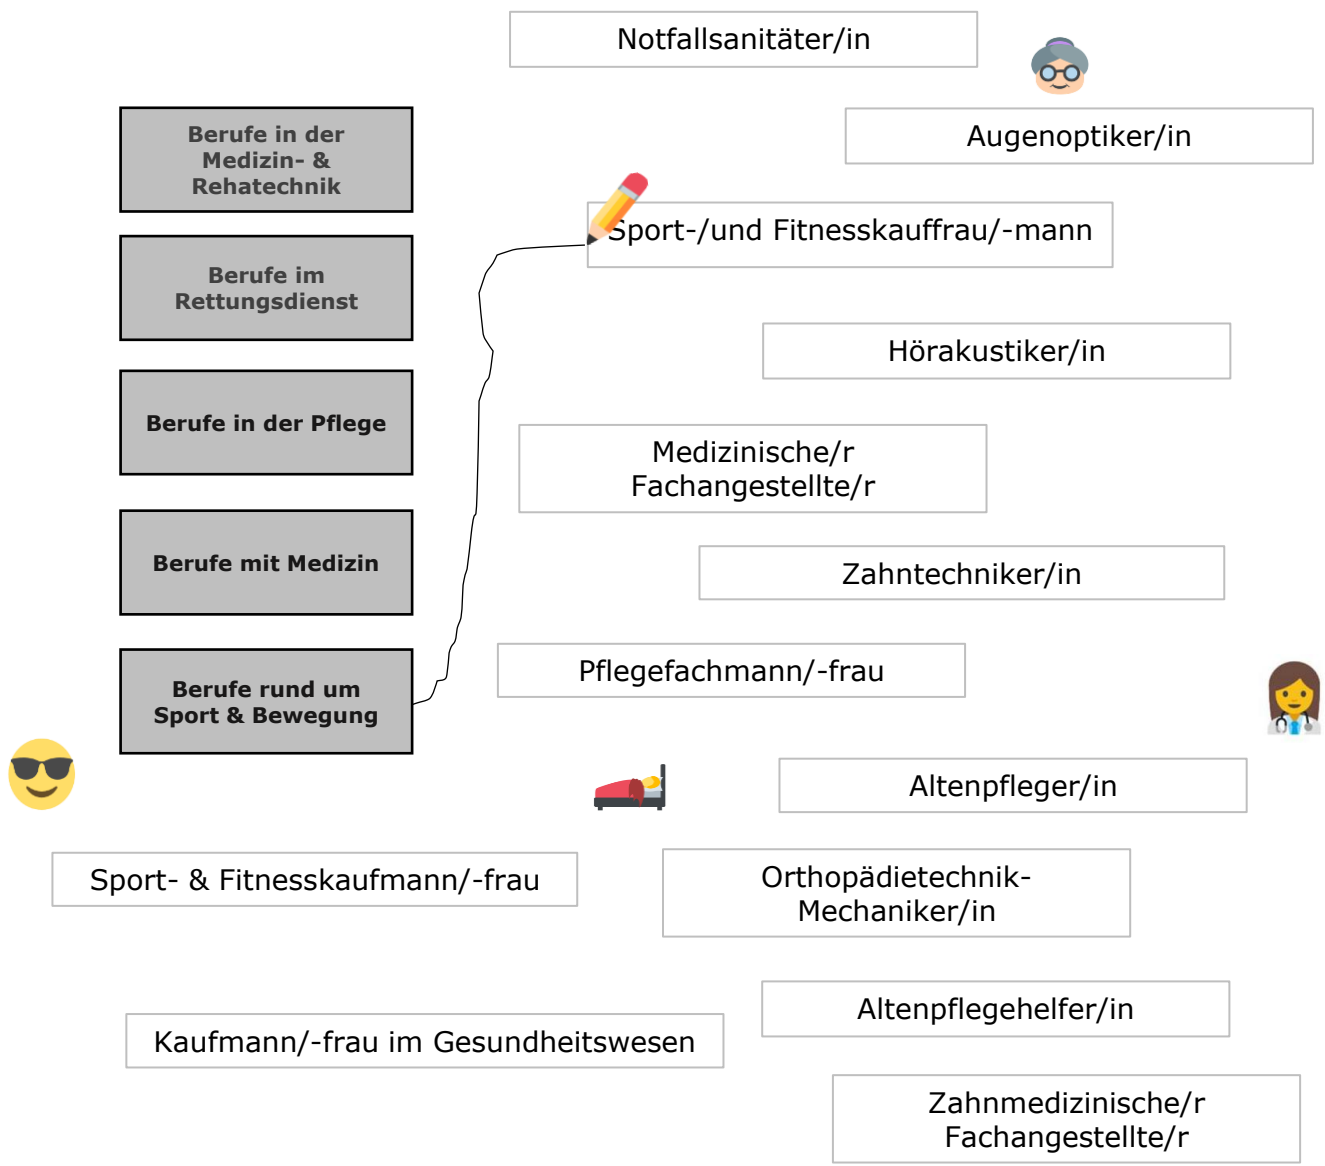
Notfallsanitäter/in

Berufe in der Medizin- & Rehatechnik

Augenoptiker/in

Sport-/und Fitnesskauffrau/-mann

Berufe im Rettungsdienst

Hörakustiker/in

Berufe in der Pflege

Medizinische/r Fachangestellte/r

Berufe mit Medizin

Zahntechniker/in

Pflegefachmann/-frau

Berufe rund um Sport & Bewegung

Altenpfleger/in

Sport- & Fitnesskaufmann/-frau

Orthopädietechnik-Mechaniker/in

Altenpflegehelfer/in

Kaufmann/-frau im Gesundheitswesen

Zahnmedizinische/r Fachangestellte/r